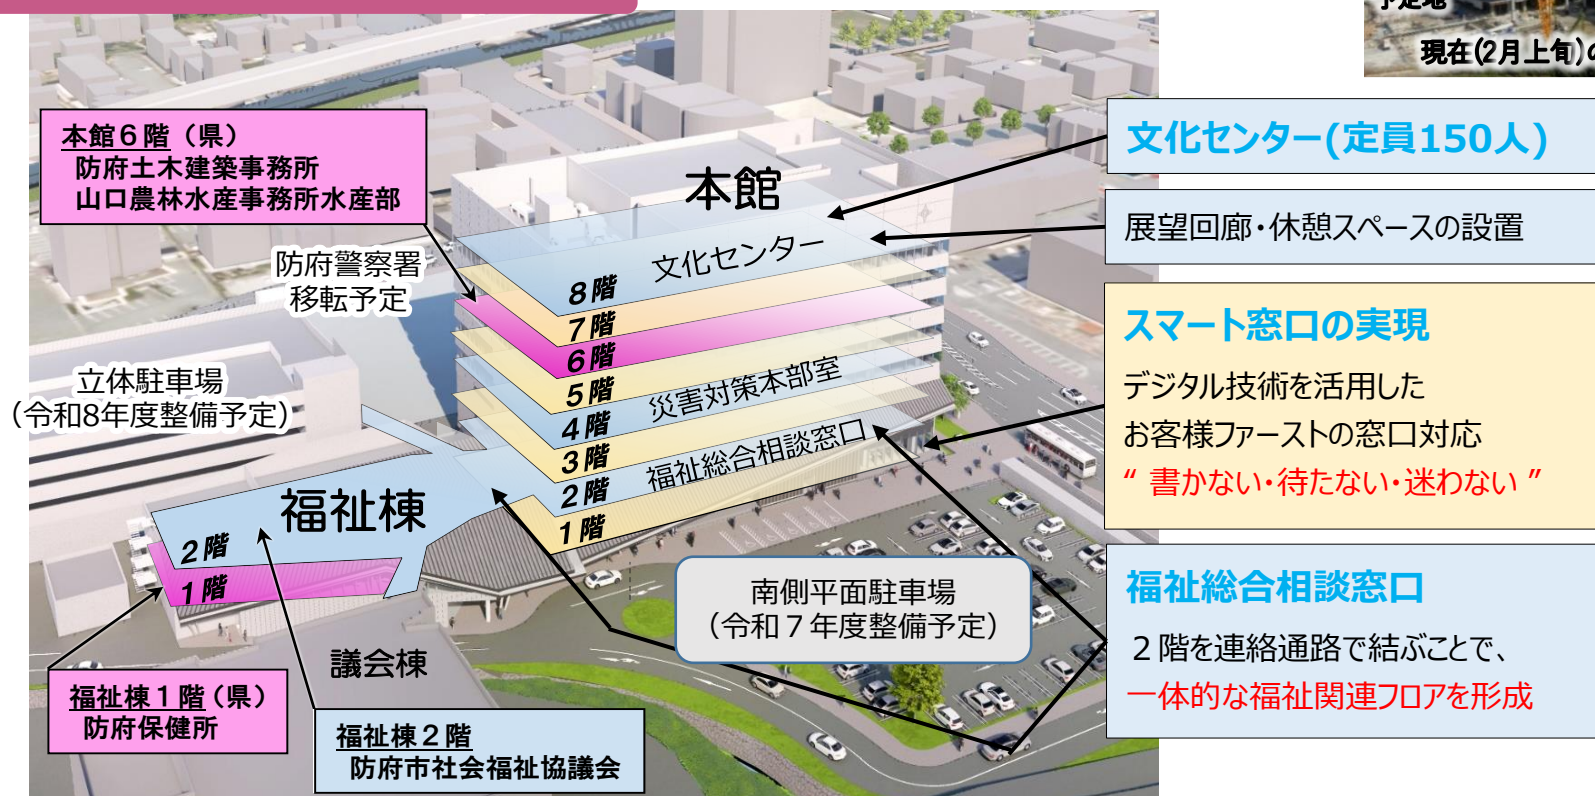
現在(2月上旬)の

本館6階（県）
防府土木建築事務所
山口農林水産事務所水産部

本館

防府警察署
移転予定

文化センター(定員150人)

展望回廊・休憩スペースの設置

文化センター
8階
7階
6階
5階
災害対策本部室
4階
3階
福祉総合相談窓口
2階
1階

立体駐車場
(令和8年度整備予定)

スマート窓口の実現
デジタル技術を活用した
お客様ファーストの窓口対応
" 書かない・待たない・迷わない "

福祉棟
2階
1階

南側平面駐車場
（令和７年度整備予定）

福祉総合相談窓口
２階を連絡通路で結ぶことで、
一体的な福祉関連フロアを形成

議会棟

福祉棟１階（県）
防府保健所

福祉棟２階
防府市社会福祉協議会